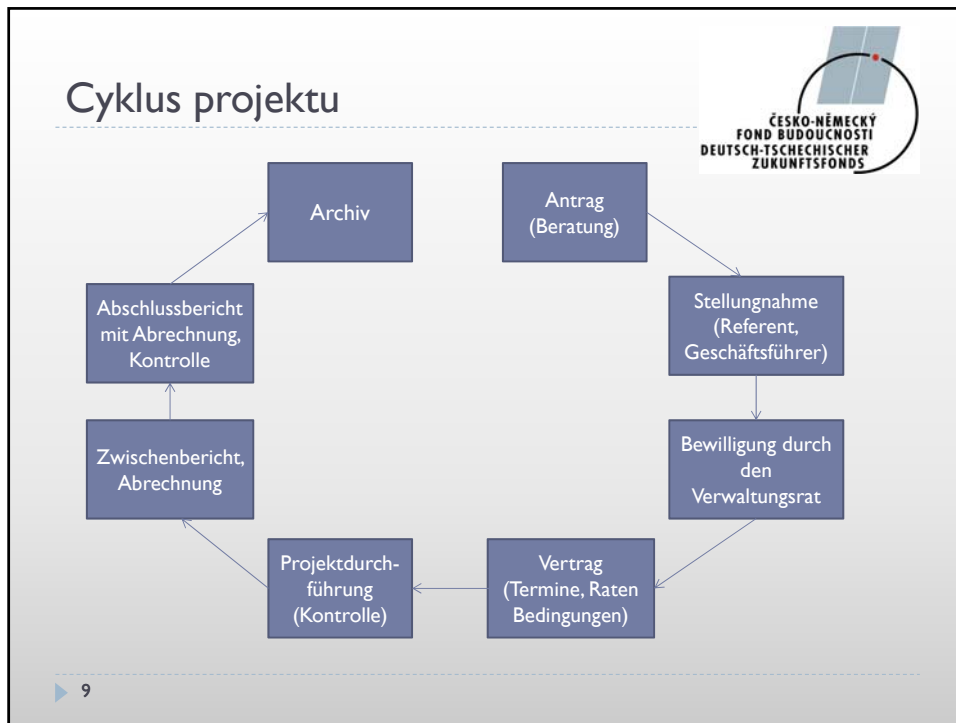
Cyklus projektu

ČESKO-NĚMECKÝ
FOND BUDOUCNOSTI
DEUTSCH-TSCHECHISCHER
ZUKUNFTSFONDS

Antrag (Beratung)

Stellungnahme (Referent, Geschäftsführer)

Bewilligung durch den Verwaltungsrat

Vertrag (Termine, Raten Bedingungen)

Projektdurchführung (Kontrolle)

Zwischenbericht, Abrechnung

Abschlussbericht mit Abrechnung, Kontrolle

Archiv

9